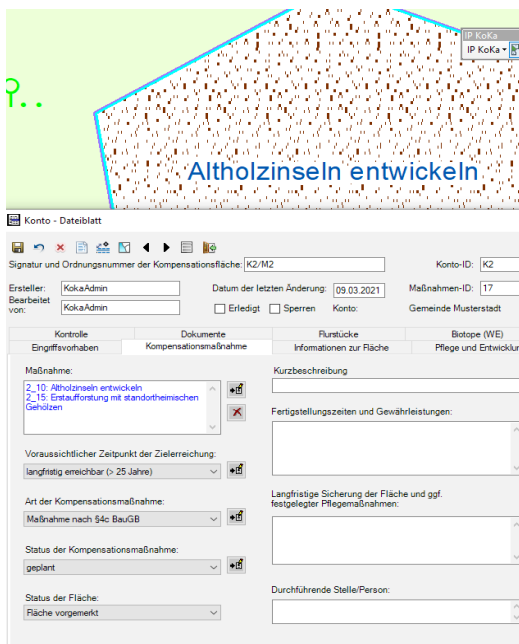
IP KoKa
IP KoKa

?..

Altholzinseln entwickeln

Konto - Dateiblatt

Signatur und Ordnungsnummer der Kompensationsfläche: K2/M2

Konto-ID: K2

Ersteller: KokaAdmin

Datum der letzten Änderung: 09.03.2021

Maßnahmen-ID: 17

Bearbeitet von: KokaAdmin

Erledigt

Sperren

Konto: Gemeinde Musterstadt

| Kontrolle | Dokumente | Flurstücke | Biotope (WE) |
|---|---|---|---|
| Eingriffsvorhaben | Kompensationsmaßnahme | Informationen zur Fläche | Pflege und Entwicklun |

Maßnahme:

2_10: Altholzinseln entwickeln
2_15: Erstaufforstung mit standortheimischen Gehölzen

Kurzbeschreibung

Fertigstellungszeiten und Gewährleistungen:

Voraussichtlicher Zeitpunkt der Zielerreichung:

langfristig erreichbar (> 25 Jahre)

Art der Kompensationsmaßnahme:

Maßnahme nach §4c BauGB

Langfristige Sicherung der Fläche und ggf. festgelegter Pflegemaßnahmen:

Status der Kompensationsmaßnahme:

geplant

Status der Fläche:

Fläche vorgemerkt

Durchführende Stelle/Person: